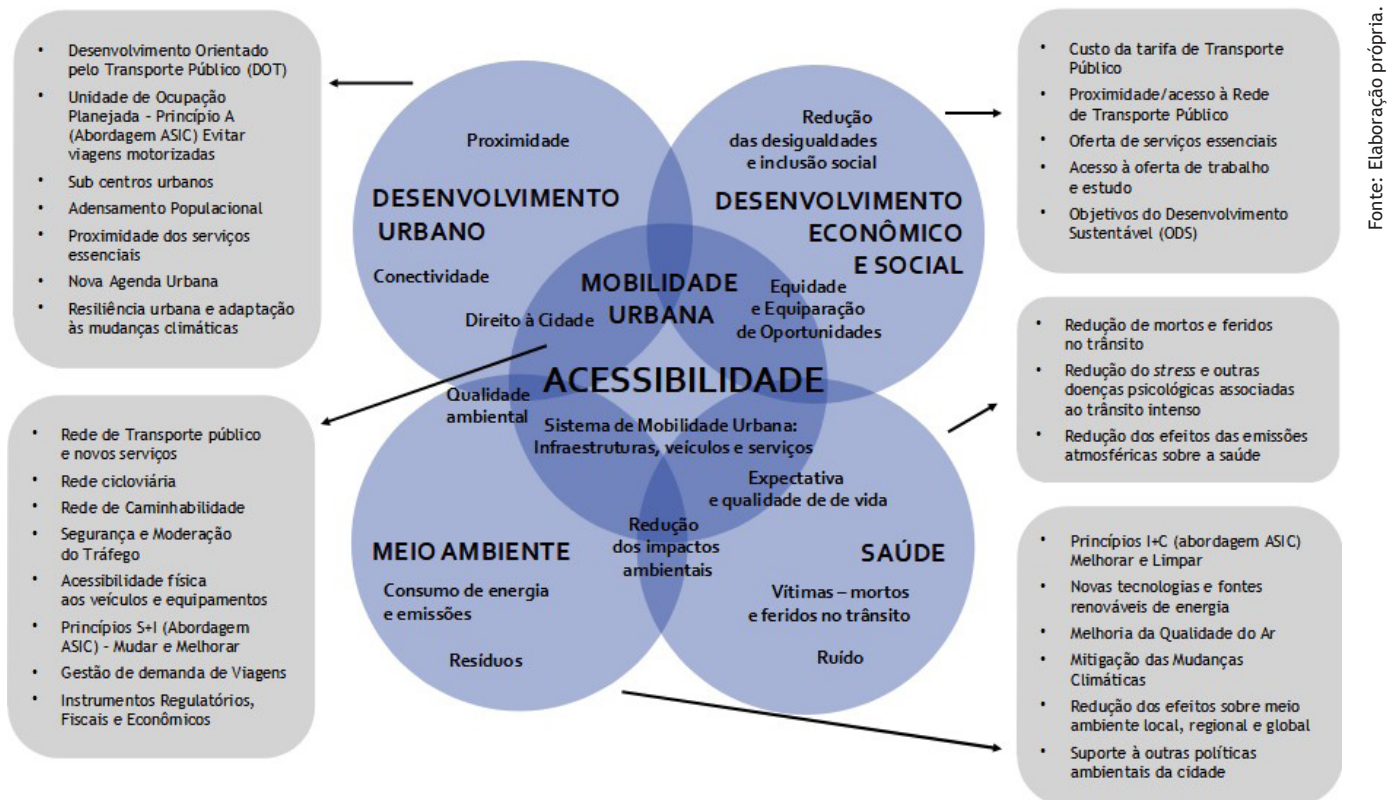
- Desenvolvimento Orientado pelo Transporte Público (DOT)
- Unidade de Ocupação Planejada - Princípio A (Abordagem ASIC) Evitar viagens motorizadas
- Sub centros urbanos
- Adensamento Populacional
- Proximidade dos serviços essenciais
- Nova Agenda Urbana
- Resiliência urbana e adaptação às mudanças climáticas

Proximidade

DESENVOLVIMENTO URBANO

Conectividade

Direito à Cidade

Redução das desigualdades e inclusão social

DESENVOLVIMENTO ECONÔMICO E SOCIAL

Equidade e Equiparação de Oportunidades

MOBILIDADE URBANA

ACESSIBILIDADE

Qualidade ambiental

Sistema de Mobilidade Urbana: Infraestruturas, veículos e serviços

Expectativa e qualidade de de vida

Redução dos impactos ambientais

MEIO AMBIENTE

Consumo de energia e emissões

Resíduos

SAÚDE

Vítimas – mortos e feridos no trânsito

Ruído

- Custo da tarifa de Transporte Público
- Proximidade/acesso à Rede de Transporte Público
- Oferta de serviços essenciais
- Acesso à oferta de trabalho e estudo
- Objetivos do Desenvolvimento Sustentável (ODS)

- Redução de mortos e feridos no trânsito
- Redução do *stress* e outras doenças psicológicas associadas ao trânsito intenso
- Redução dos efeitos das emissões atmosféricas sobre a saúde

- Rede de Transporte público e novos serviços
- Rede cicloviária
- Rede de Caminhabilidade
- Segurança e Moderação do Tráfego
- Acessibilidade física aos veículos e equipamentos
- Princípios S+I (Abordagem ASIC) - Mudar e Melhorar
- Gestão de demanda de Viagens
- Instrumentos Regulatórios, Fiscais e Econômicos

- Princípios I+C (abordagem ASIC) Melhorar e Limpar
- Novas tecnologias e fontes renováveis de energia
- Melhoria da Qualidade do Ar
- Mitigação das Mudanças Climáticas
- Redução dos efeitos sobre meio ambiente local, regional e global
- Suporte à outras políticas ambientais da cidade

Fonte: Elaboração própria.